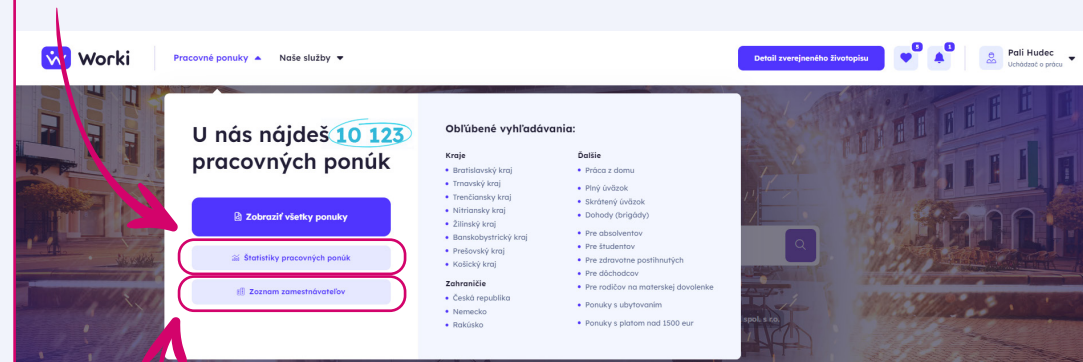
Worki
Pracovné ponuky
Naše služby
Detail zverejneného životopisu
5
1
Pali Hudec
Uchádzač o prácu

U nás nájdeš 10 123 pracovných ponúk

Zobraziť všetky ponuky
Štatistiky pracovných ponúk
Zoznam zamestnávateľov

Obľúbené vyhľadávania:

Kraje
• Bratislavský kraj
• Trnavský kraj
• Trenčiansky kraj
• Nitriansky kraj
• Žilinský kraj
• Banskobystrický kraj
• Prešovský kraj
• Košický kraj

Zahraničie
• Česká republika
• Nemecko
• Rakúsko

Ďalšie
• Práca z domu
• Plný úväzok
• Skrátený úväzok
• Dohody (brigády)
• Pre absolventov
• Pre študentov
• Pre zdravotne postihnutých
• Pre dôchodcov
• Pre rodičov na materskej dovolenke
• Ponuky s ubytovaním
• Ponuky s platom nad 1500 eur

spol. s r.o.